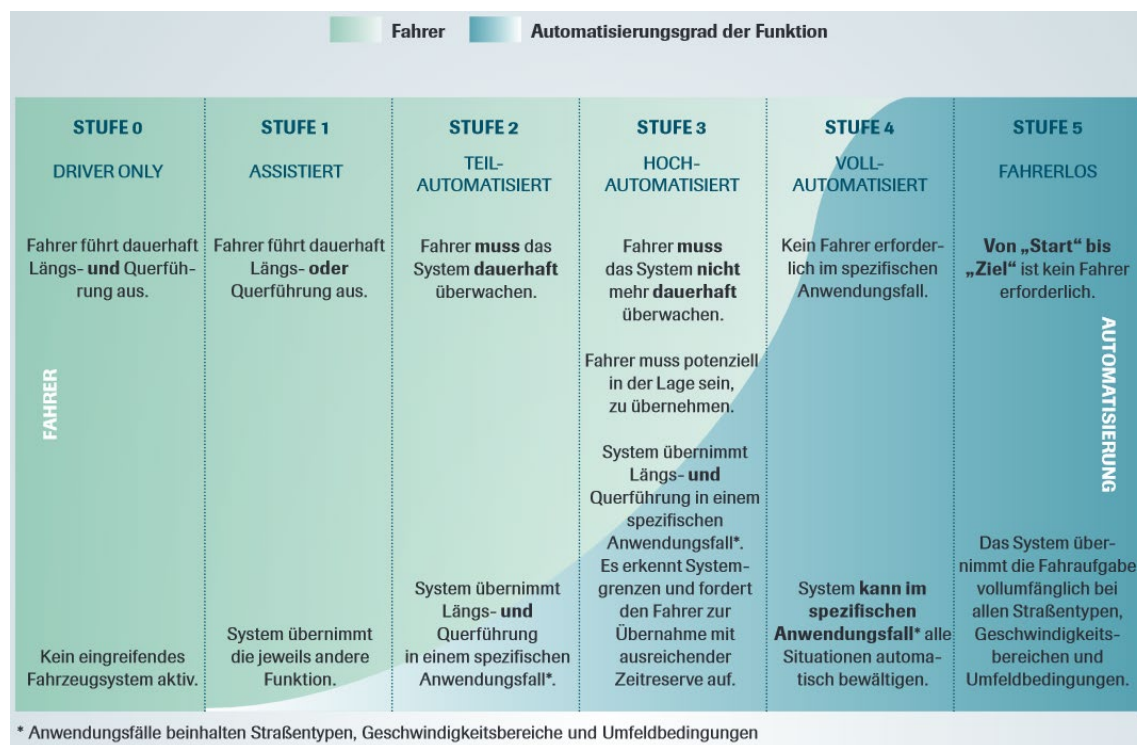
Fahrer Automatisierungsgrad der Funktion

| STUFE 0 | STUFE 1 | STUFE 2 | STUFE 3 | STUFE 4 | STUFE 5 |
|---|---|---|---|---|---|
| DRIVER ONLY | ASSISTIERT | TEILAUTOMATISIERT | HOCHAUTOMATISIERT | VOLLAUTOMATISIERT | FAHRERLOS |
| Fahrer führt dauerhaft Längs- **und** Querführung aus. | Fahrer führt dauerhaft Längs- **oder** Querführung aus. | Fahrer **muss** das System **dauerhaft** überwachen. | Fahrer **muss** das System **nicht** mehr **dauerhaft** überwachen. Fahrer muss potenziell in der Lage sein, zu übernehmen. System übernimmt Längs- **und** Querführung in einem spezifischen Anwendungsfall*. Es erkennt Systemgrenzen und fordert den Fahrer zur Übernahme mit ausreichender Zeitreserve auf. | Kein Fahrer erforderlich im spezifischen Anwendungsfall. | **Von „Start" bis „Ziel"** ist kein Fahrer erforderlich. |
| Kein eingreifendes Fahrzeugsystem aktiv. | System übernimmt die jeweils andere Funktion. | System übernimmt Längs- **und** Querführung in einem spezifischen Anwendungsfall*. | | System **kann im spezifischen Anwendungsfall*** alle Situationen automatisch bewältigen. | Das System übernimmt die Fahraufgabe vollumfänglich bei allen Straßentypen, Geschwindigkeitsbereichen und Umfeldbedingungen. |

FAHRER

AUTOMATISIERUNG

* Anwendungsfälle beinhalten Straßentypen, Geschwindigkeitsbereiche und Umfeldbedingungen